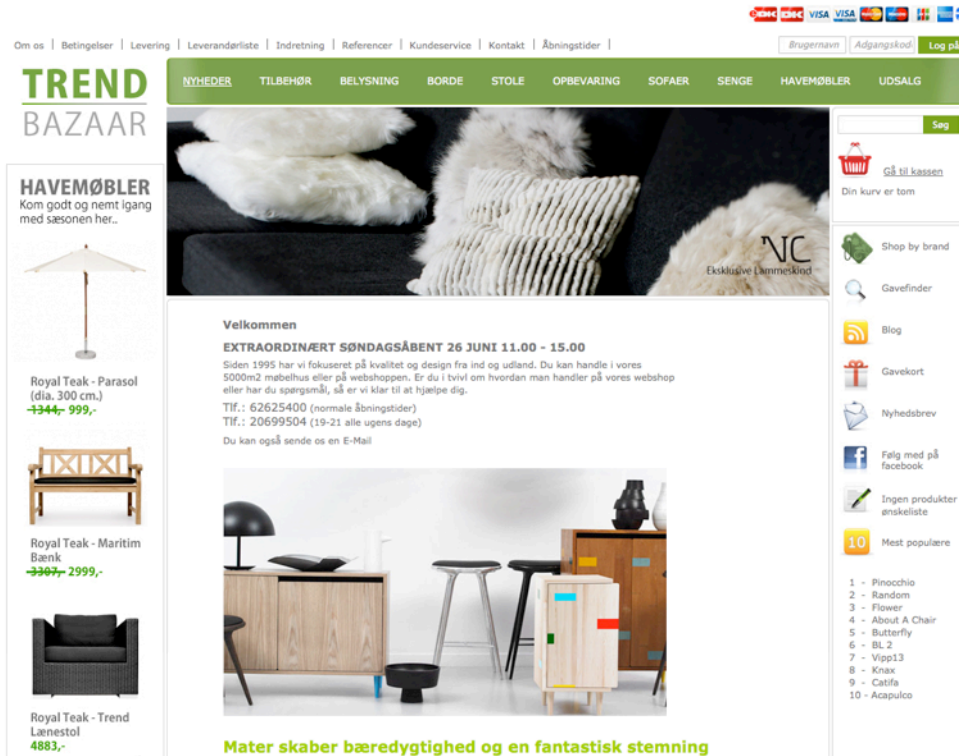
Om os | Betingelser | Levering | Leverandørliste | Indretning | Referencer | Kundeservice | Kontakt | Åbningstider |

Brugernavn Adgangskod Log på

TREND BAZAAR

NYHEDER TILBEHØR BELYSNING BORDE STOLE OPBEVARING SOFAER SENGE HAVEMØBLER UDSALG

HAVEMØBLER
Kom godt og nemt igang med sæsonen her..

Royal Teak - Parasol (dia. 300 cm.)
~~1344,-~~ 999,-

Royal Teak - Maritim Bænk
~~3307,-~~ 2999,-

Royal Teak - Trend Lænestol
4883,-

NC
Eksklusive Lammeskind

Velkommen

EXTRAORDINÆRT SØNDAGSÅBENT 26 JUNI 11.00 - 15.00

Siden 1995 har vi fokuseret på kvalitet og design fra ind og udland. Du kan handle i vores 5000m2 møbelhus eller på webshoppen. Er du i tvivl om hvordan man handler på vores webshop eller har du spørgsmål, så er vi klar til at hjælpe dig.

Tlf.: 62625400 (normale åbningstider)
Tlf.: 20699504 (19-21 alle ugens dage)

Du kan også sende os en E-Mail

Mater skaber bæredygtighed og en fantastisk stemning

Søg

Gå til kassen
Din kurv er tom

Shop by brand
Gavefinder
Blog
Gavekort
Nyhedsbrev
Følg med på facebook
Ingen produkter ønskeliste
10 Mest populære

1 - Pinocchio
2 - Random
3 - Flower
4 - About A Chair
5 - Butterfly
6 - BL 2
7 - Vipp13
8 - Knax
9 - Catifa
10 - Acapulco